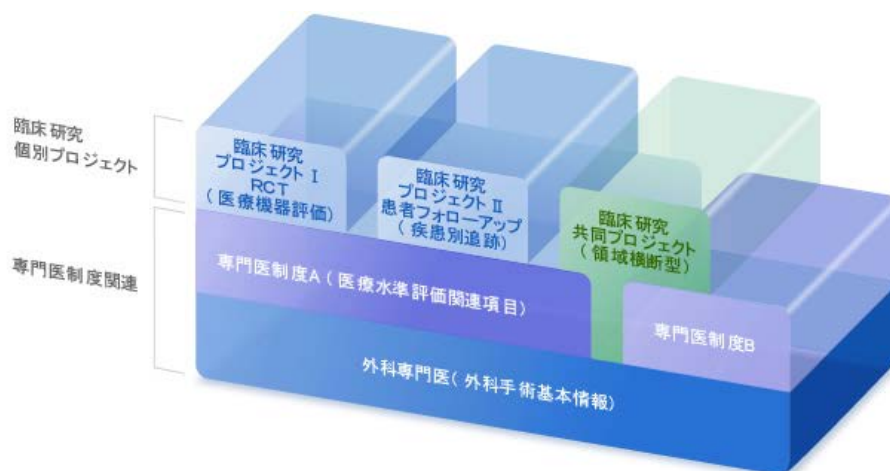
臨床研究
個別プロジェクト

専門医制度関連

臨床研究
プロジェクトⅠ
RCT
（医療機器評価）

臨床研究
プロジェクトⅡ
患者フォローアップ
（疾患別追跡）

臨床研究
共同プロジェクト
（領域横断型）

専門医制度A（医療水準評価関連項目）

専門医制度B

外科専門医（外科手術基本情報）